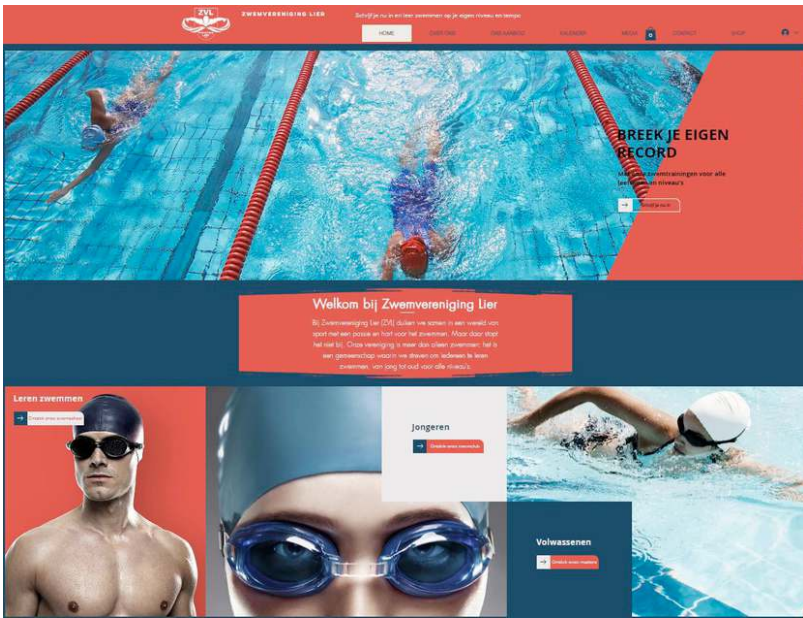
ZVL

ZWEMVERENIGING LIER

Schrijf je nu in en leer zwemmen op je eigen niveau en tempo

HOME

OVER ONS

ONS AANBOD

KALENDER

MEDIA

CONTACT

SHOP

0

BREEK JE EIGEN RECORD

Met onze zwemtrainingen voor alle leeftijden en niveau's

Schrijf je nu in

Welkom bij Zwemvereniging Lier

Bij Zwemvereniging Lier (ZVL) duiken we samen in een wereld van sport met een passie en hart voor het zwemmen. Maar daar stopt het niet bij. Onze vereniging is meer dan alleen zwemmen: het is een gemeenschap waarin we streven om iedereen te leren zwemmen, van jong tot oud voor alle niveau's.

Leren zwemmen

Ontdek onze zwemlessen

Jongeren

Ontdek onze zwemclub

Volwassenen

Ontdek onze masters